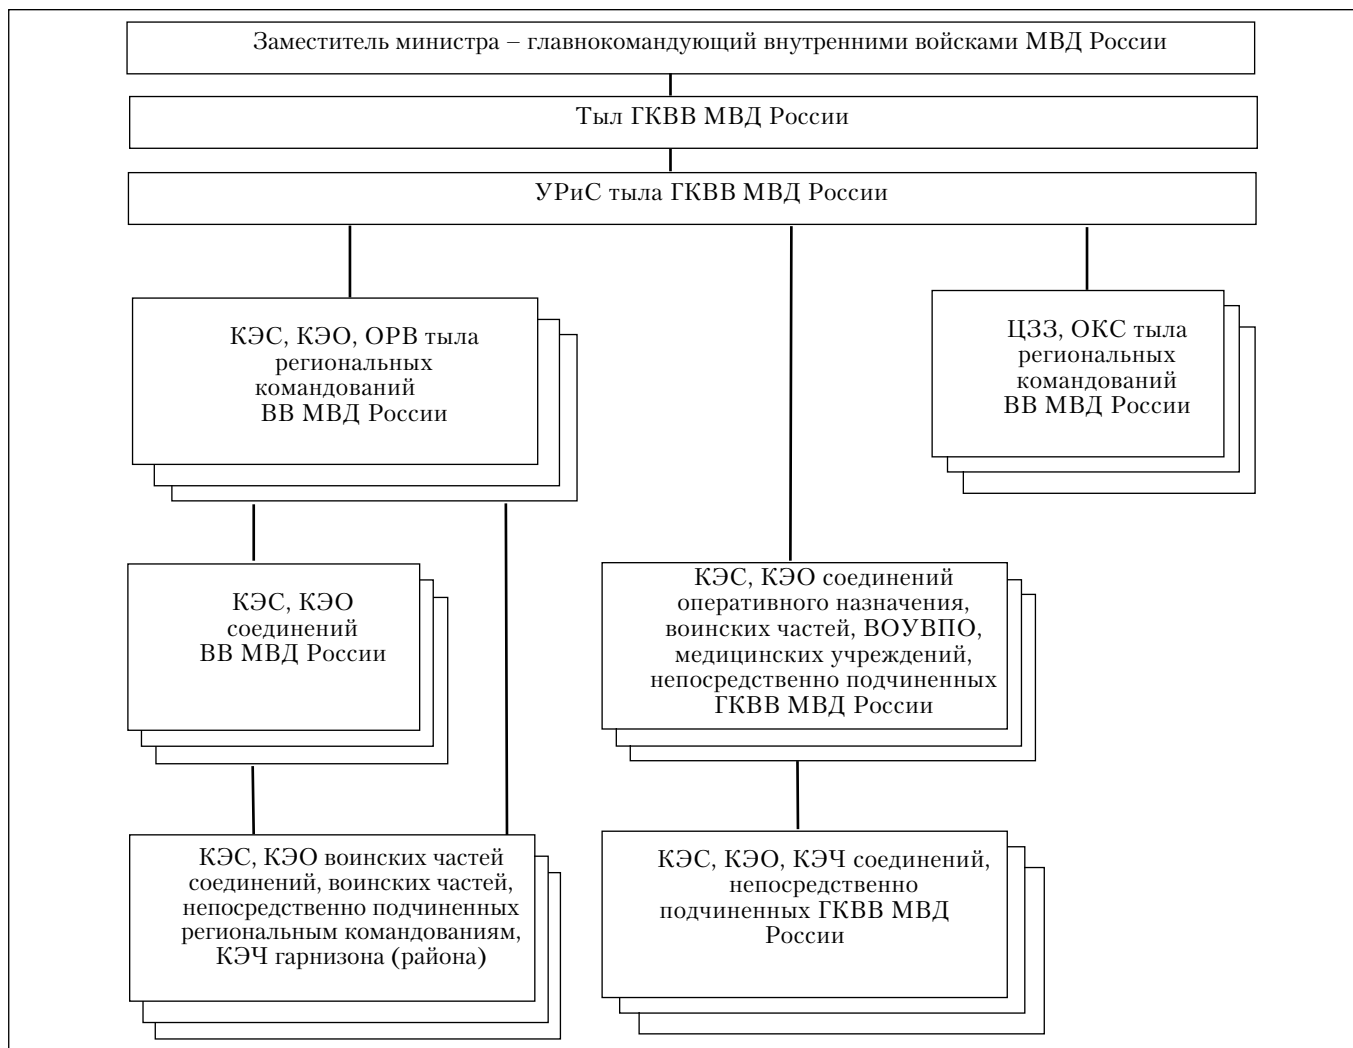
Заместитель министра – главнокомандующий внутренними войсками МВД России

Тыл ГКВВ МВД России

УРиС тыла ГКВВ МВД России

КЭС, КЭО, ОРВ тыла региональных командований ВВ МВД России

ЦЗЗ, ОКС тыла региональных командований ВВ МВД России

КЭС, КЭО соединений ВВ МВД России

КЭС, КЭО соединений оперативного назначения, воинских частей, ВОУВПО, медицинских учреждений, непосредственно подчиненных ГКВВ МВД России

КЭС, КЭО воинских частей соединений, воинских частей, непосредственно подчиненных региональным командованиям, КЭЧ гарнизона (района)

КЭС, КЭО, КЭЧ соединений, непосредственно подчиненных ГКВВ МВД России